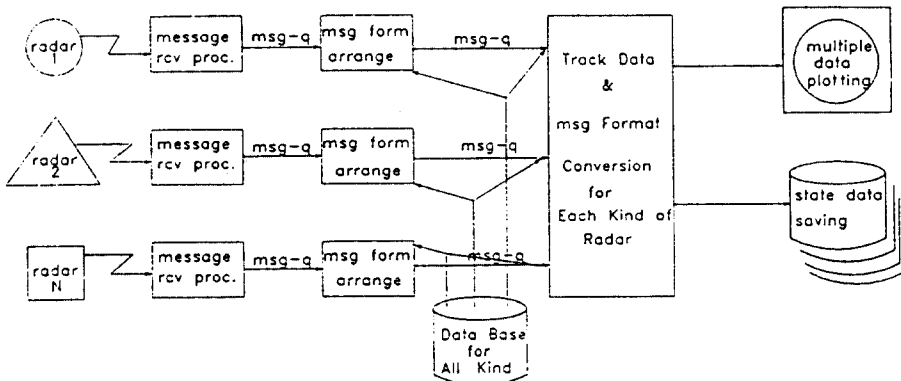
radar 1

message rcv proc.

msg-q

msg form arrange

msg-q

radar 2

message rcv proc.

msg-q

msg form arrange

msg-q

radar N

message rcv proc.

msg-q

msg form arrange

msg-q

Track Data & msg Format Conversion for Each Kind of Radar

multiple data plotting

state data saving

Data Base for All Kind